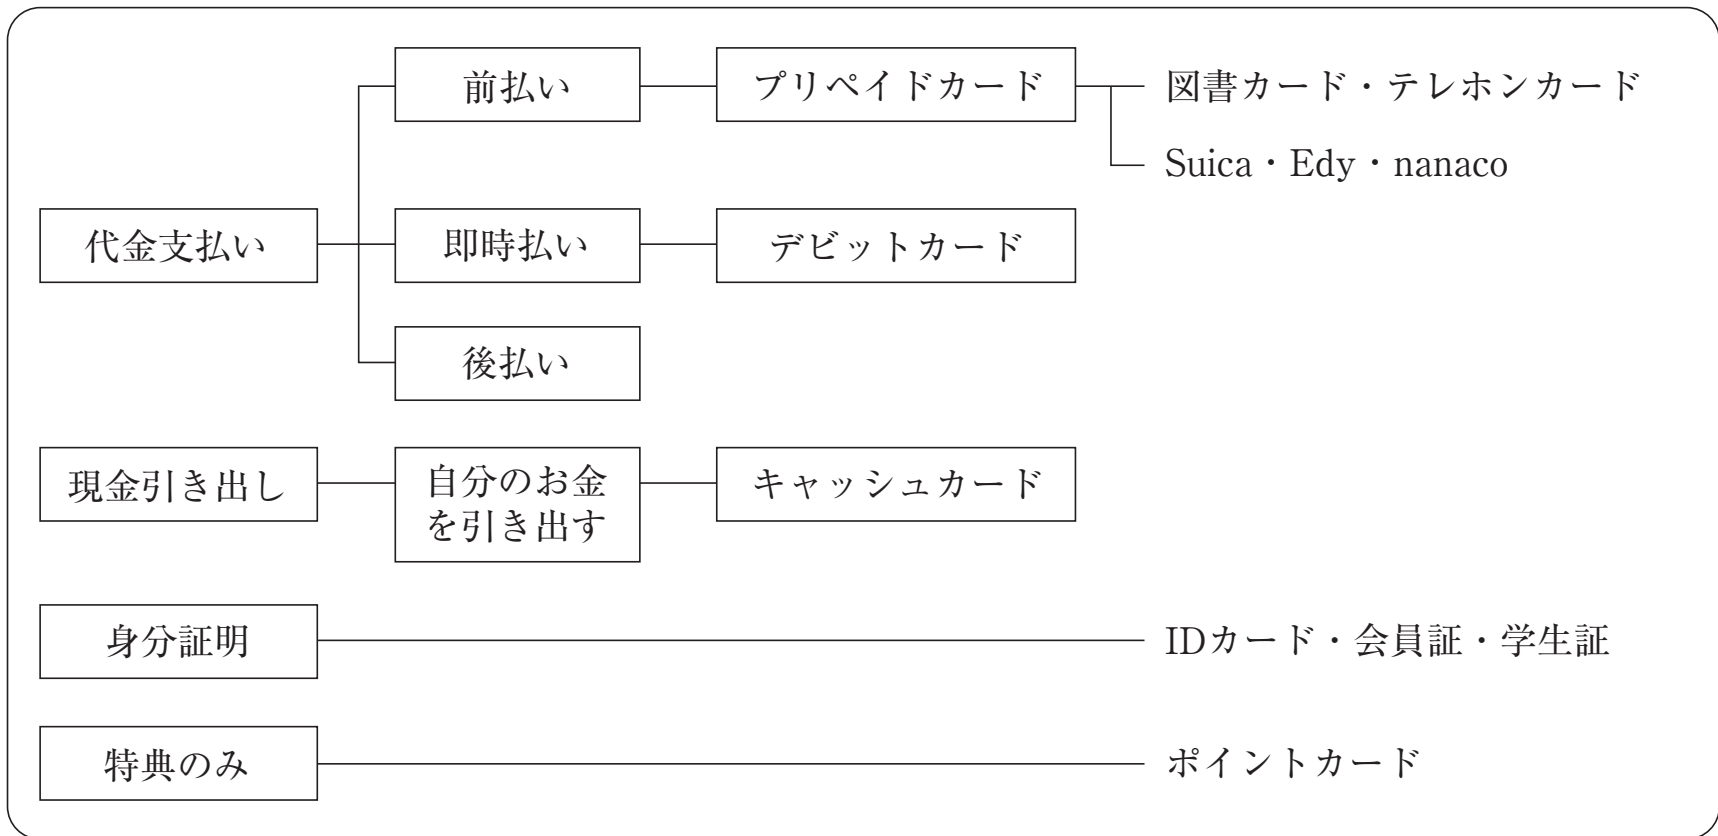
代金支払い

前払い

プリペイドカード

図書カード・テレホンカード

Suica・Edy・nanaco

即時払い

デビットカード

後払い

現金引き出し

自分のお金を引き出す

キャッシュカード

身分証明

IDカード・会員証・学生証

特典のみ

ポイントカード